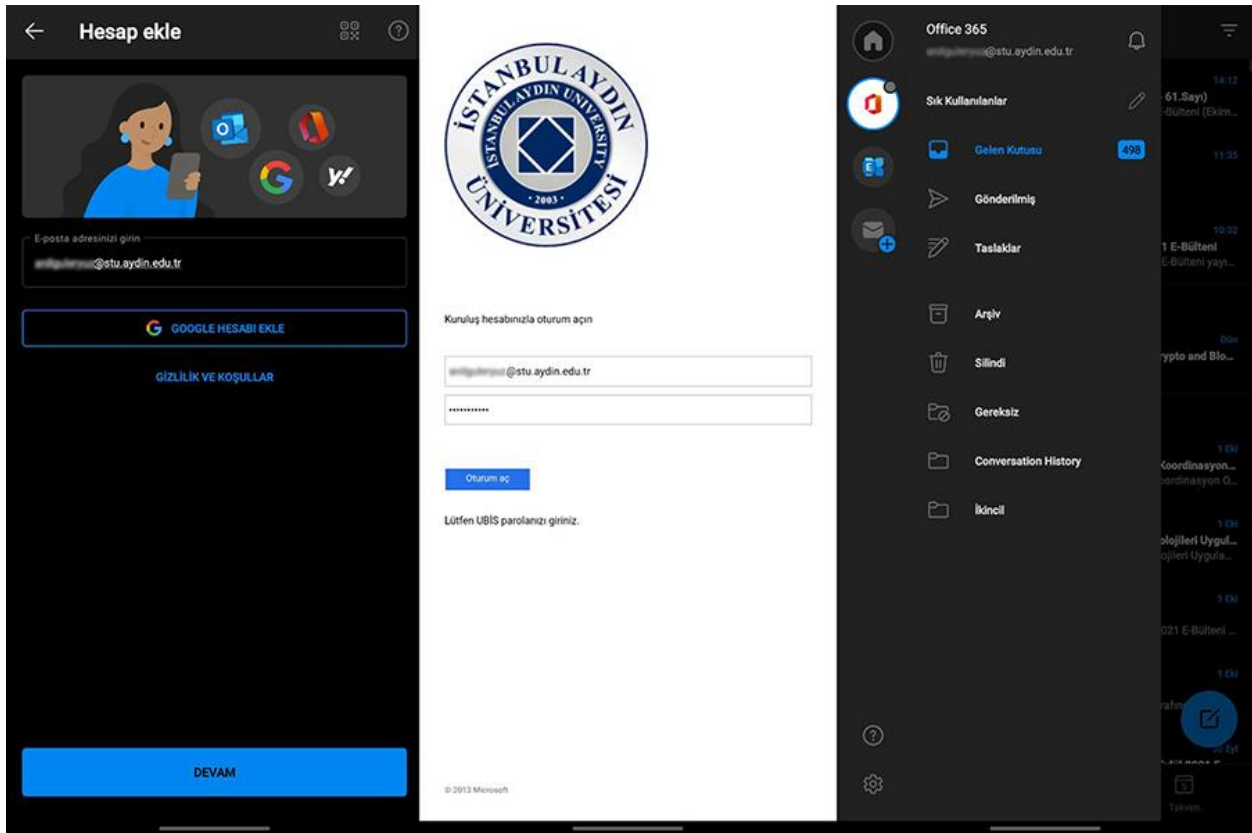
Hesap ekle

E-posta adresinizi girin
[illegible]@stu.aydin.edu.tr

GOOGLE HESABI EKLE

GİZLİLİK VE KOŞULLAR

DEVAM

İSTANBUL AYDIN ÜNİVERSİTESİ
ISTANBUL AYDIN UNIVERSITY
• 2003 •

Kuruluş hesabınızla oturum açın

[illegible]@stu.aydin.edu.tr

••••••••••••

Oturum aç

Lütfen UBİS parolanızı giriniz.

© 2013 Microsoft

Office 365
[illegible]@stu.aydin.edu.tr

Sık Kullanılanlar

Gelen Kutusu 498

Gönderilmiş

Taslaklar

Arşiv

Silindi

Gereksiz

Conversation History

İkincil

14:12
61.Sayı)
Bülteni (Ekim...

11:35

10:32
1 E-Bülteni
E-Bülteni yayı...

Dün
rypto and Blo...

1 Eki
Koordinasyon...
ordinasyon O...

1 Eki
olojileri Uygul...
ojileri Uygula...

1 Eki
021 E-Bülteni ...

1 Eki

30 Eyl

Takvim